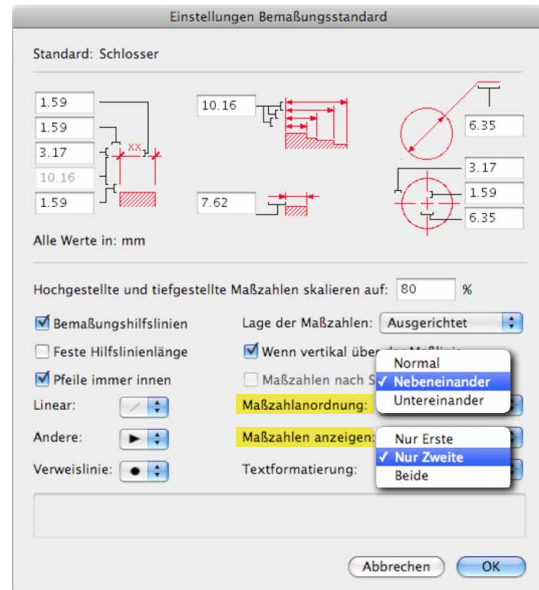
Einstellungen Bemaßungsstandard

Standard: Schlosser

1.59
1.59
3.17
10.16
1.59

XX

10.16

7.62

6.35

3.17
1.59
6.35

Alle Werte in: mm

Hochgestellte und tiefgestellte Maßzahlen skalieren auf: 80 %

Bemaßungshilfslinien
Feste Hilfslinienlänge
Pfeile immer innen

Lage der Maßzahlen: Ausgerichtet
Wenn vertikal über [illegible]
Maßzahlen nach S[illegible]

Normal
✓ Nebeneinander
Untereinander

Linear:
Andere:
Verweislinie:

Maßzahlanordnung:
Maßzahlen anzeigen:
Textformatierung:

Nur Erste
✓ Nur Zweite
Beide

Abbrechen
OK